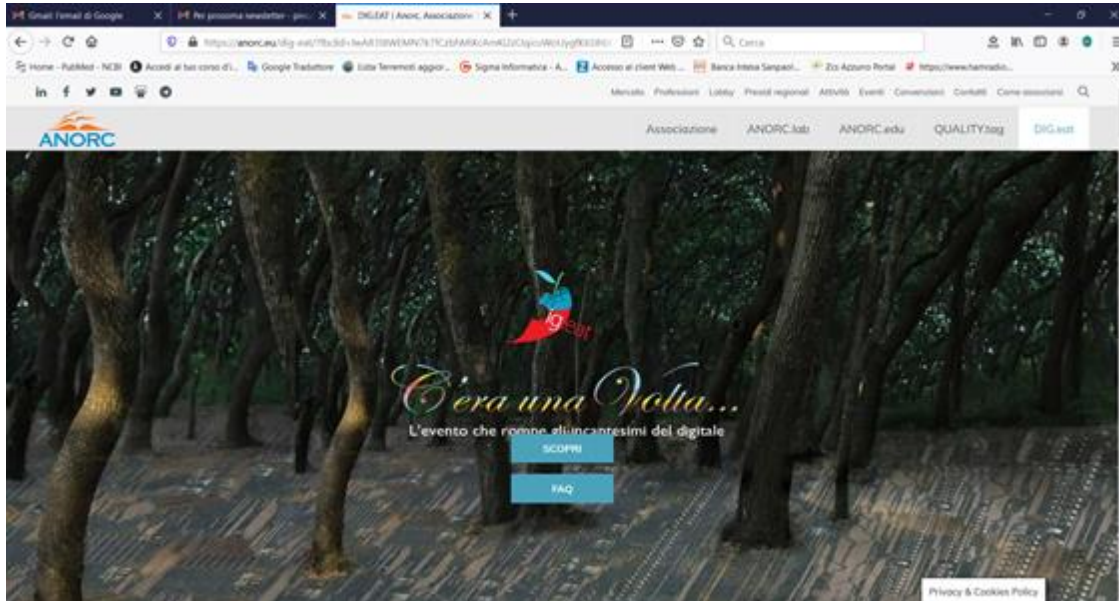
Gmail: l'email di Google
Per prossima newsletter - pro
DIG.EAT | Anorc. Associazione

https://anorc.eu/dig-eat/?fbclid=IwAR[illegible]
Cerca

Home - PubMed - NCBI
Accedi al tuo conto d...
Google Traduttore
Lista Terremoti aggior...
Sigma Informatica - A...
Accesso ai client Web ...
Banca Intesa Sanpaol...
Zcs Azzurro Portal
https://www.hamradio...

Mercato Professioni Lobby Presidi regionali Attività Eventi Convenzioni Contatti Come associarsi

ANORC

Associazione ANORC.lab ANORC.edu QUALITY.tag DIG.eat

dig.eat

C'era una Volta...
L'evento che rompe gli incantesimi del digitale

SCOPRI

FAQ

Privacy & Cookies Policy